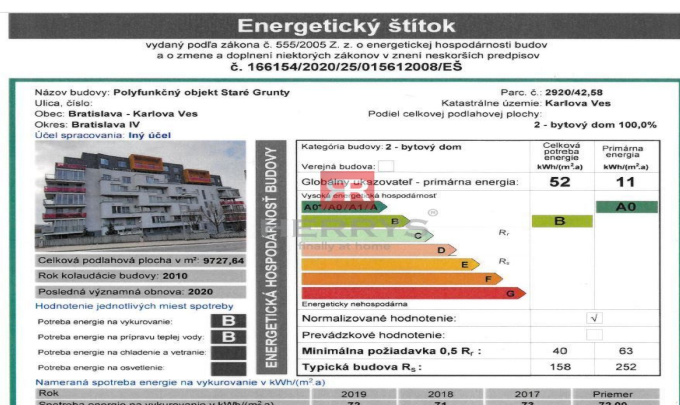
Energetický štítok

vydaný podľa zákona č. 555/2005 Z. z. o energetickej hospodárnosti budov a o zmene a doplnení niektorých zákonov v znení neskorších predpisov

č. 166154/2020/25/015612008/EŠ

Názov budovy: Polyfunkčný objekt Staré Grunty
Ulica, číslo:
Obec: Bratislava - Karlova Ves
Okres: Bratislava IV
Účel spracovania: Iný účel

Parc. č.: 2920/42,58
Katastrálne územie: Karlova Ves
Podiel celkovej podlahovej plochy:
2 - bytový dom 100,0%

Celková podlahová plocha v m²: 9727,64
Rok kolaudácie budovy: 2010
Posledná významná obnova: 2020

Hodnotenie jednotlivých miest spotreby

Potreba energie na vykurovanie: B
Potreba energie na prípravu teplej vody: B
Potreba energie na chladenie a vetranie:
Potreba energie na osvetlenie:

ENERGETICKÁ HOSPODÁRNOSŤ BUDOVY

Kategória budovy: 2 - bytový dom
Verejná budova:

| | Celková potreba energie kWh/(m².a) | Primárna energia kWh/(m².a) |
|---|---|---|
| Globálny ukazovateľ - primárna energia: | 52 | 11 |

Vysoká energetická hospodárnosť
A0/A0/A1/A
B
C
D
E
F
G
Energeticky nehospodárna

$R_r$
$R_s$

B
A0

Normalizované hodnotenie: √
Prevádzkové hodnotenie:
Minimálna požiadavka 0,5 $R_r$: 40 63
Typická budova $R_S$: 158 252

HERRYS
finally at home

Nameraná spotreba energie na vykurovanie v kWh/(m².a)

| Rok | 2019 | 2018 | 2017 | Priemer |
|---|---|---|---|---|
| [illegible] | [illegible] | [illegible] | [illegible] | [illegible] |